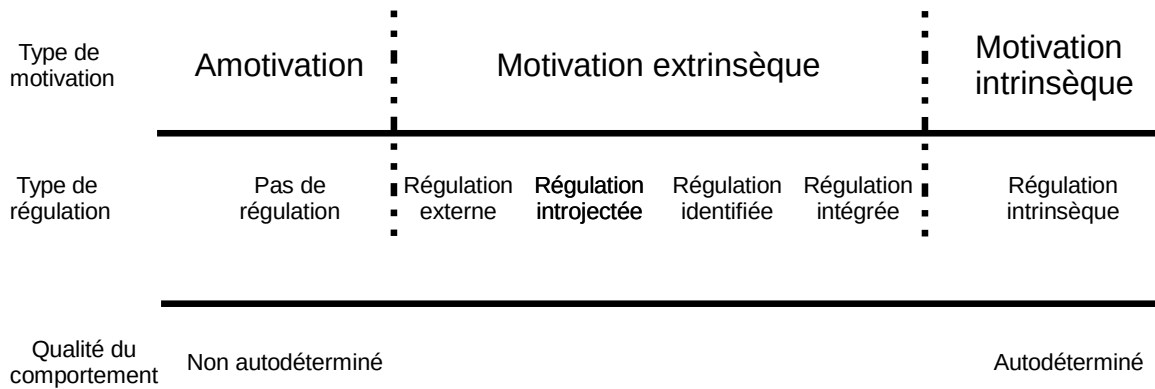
| Type de motivation | Amotivation | Motivation extrinsèque | | | | Motivation intrinsèque |
|---|---|---|---|---|---|---|
| Type de régulation | Pas de régulation | Régulation externe | Régulation introjectée | Régulation identifiée | Régulation intégrée | Régulation intrinsèque |
| Qualité du comportement | Non autodéterminé | | | | | Autodéterminé |